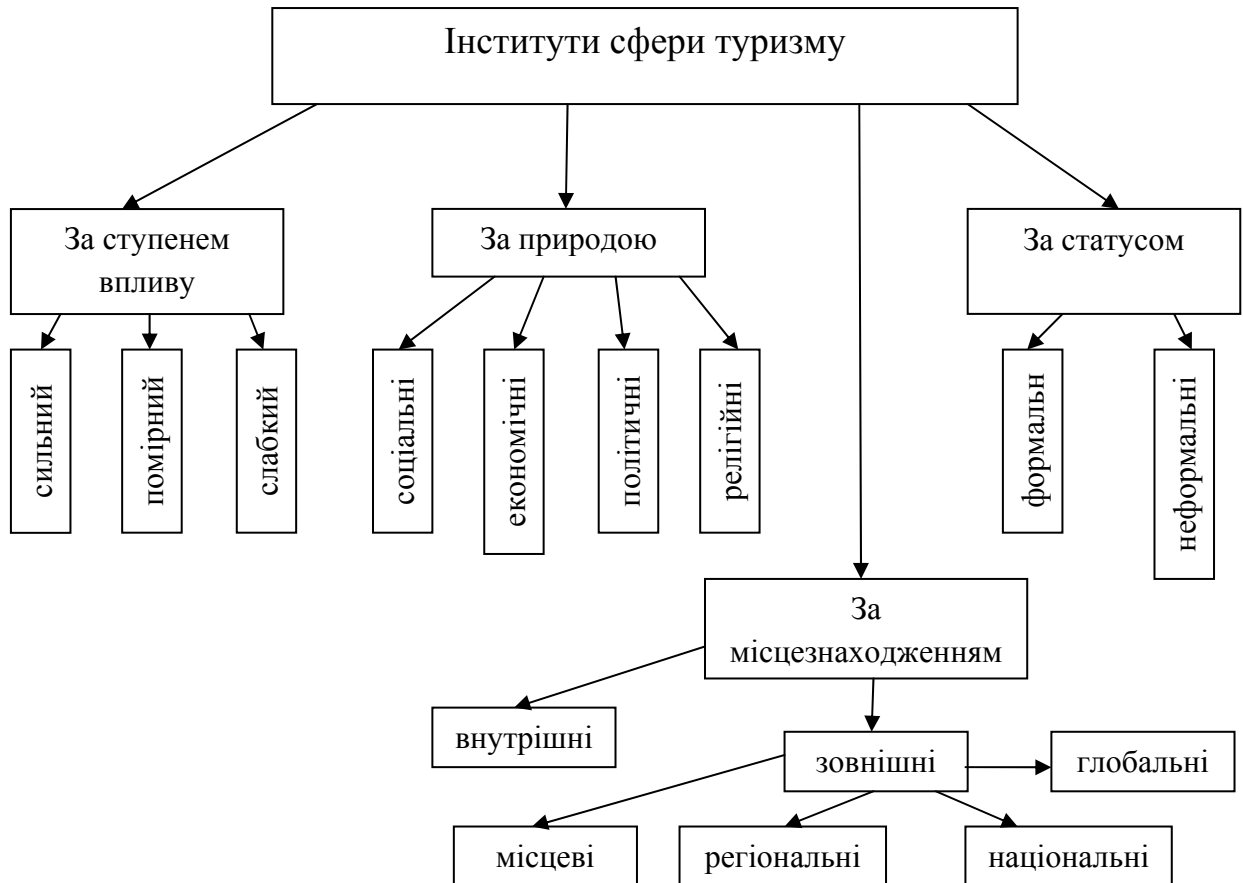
Інститути сфери туризму

За ступенем впливу

сильний

помірний

слабкий

За природою

соціальні

економічні

політичні

релігійні

За статусом

формальн

неформальні

За місцезнаходженням

внутрішні

зовнішні

глобальні

місцеві

регіональні

національні